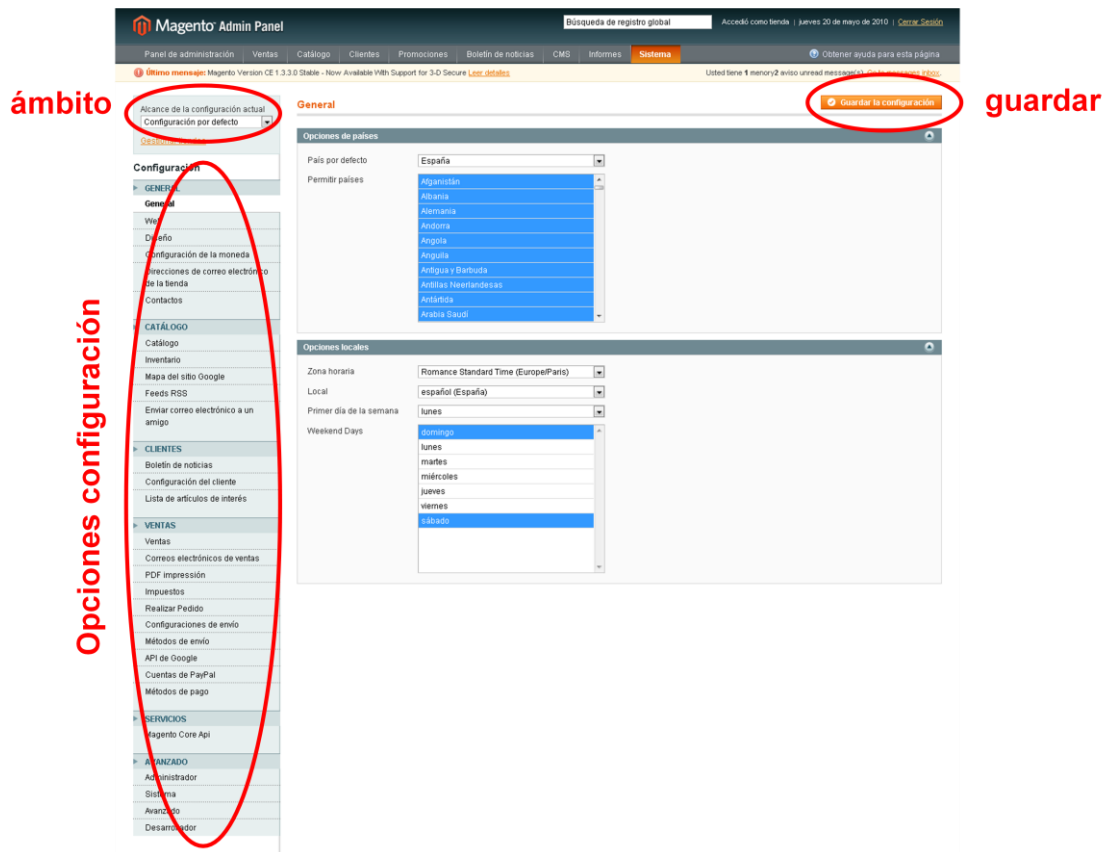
Magento Admin Panel

Búsqueda de registro global

Accedió como tienda | jueves 20 de mayo de 2010 | Cerrar Sesión

Panel de administración | Ventas | Catálogo | Clientes | Promociones | Boletín de noticias | CMS | Informes | Sistema

Obtener ayuda para esta página

Último mensaje: Magento Version CE 1.3.3.0 Stable - Now Available With Support for 3-D Secure Leer detalles

Usted tiene 1 menory2 aviso unread message(s). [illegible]

ámbito

guardar

Alcance de la configuración actual
Configuración por defecto

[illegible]

Configuración

GENERAL
General
Web
Diseño
Configuración de la moneda
Direcciones de correo electrónico de la tienda
Contactos

CATÁLOGO
Catálogo
Inventario
Mapa del sitio Google
Feeds RSS
Enviar correo electrónico a un amigo

CLIENTES
Boletín de noticias
Configuración del cliente
Lista de artículos de interés

VENTAS
Ventas
Correos electrónicos de ventas
PDF impressión
Impuestos
Realizar Pedido
Configuraciones de envío
Métodos de envío
API de Google
Cuentas de PayPal
Métodos de pago

SERVICIOS
Magento Core Api

AVANZADO
Administrador
Sistema
Avanzado
Desarrollador

Opciones configuración

General

Guardar la configuración

Opciones de países

País por defecto: España

Permitir países:
Afganistán
Albania
Alemania
Andorra
Angola
Anguila
Antigua y Barbuda
Antillas Neerlandesas
Antártida
Arabia Saudí

Opciones locales

Zona horaria: Romance Standard Time (Europe/Paris)
Local: español (España)
Primer día de la semana: lunes
Weekend Days:
domingo
lunes
martes
miércoles
jueves
viernes
sábado